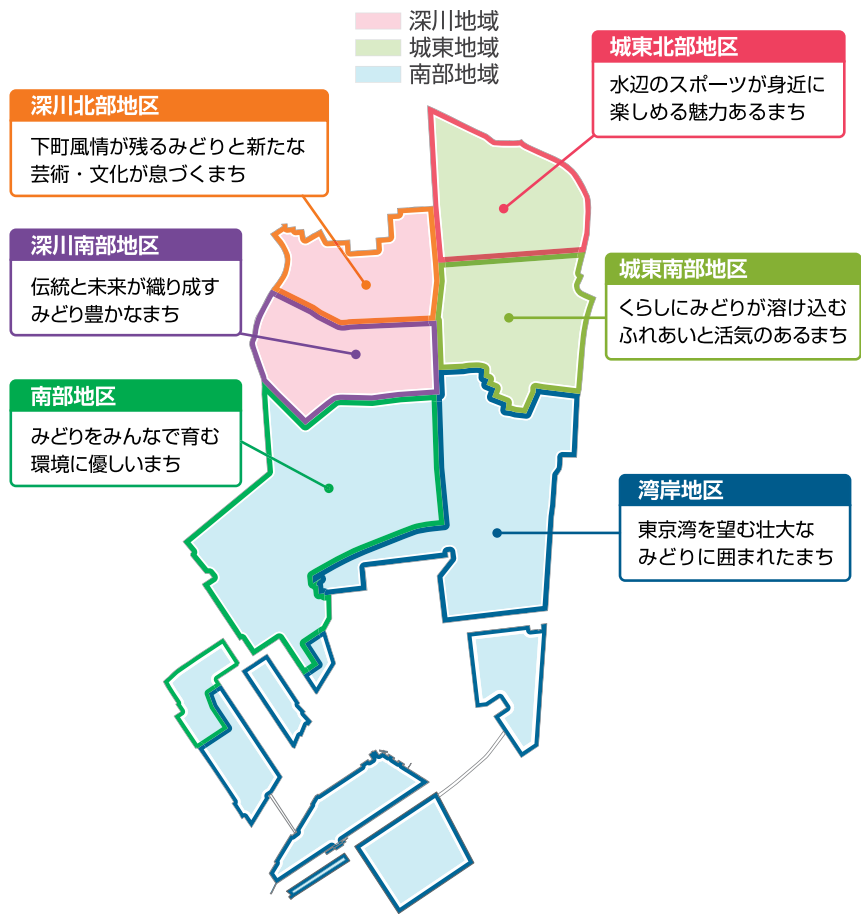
深川地域
城東地域
南部地域

深川北部地区
下町風情が残るみどりと新たな芸術・文化が息づくまち

深川南部地区
伝統と未来が織り成すみどり豊かなまち

南部地区
みどりをみんなで育む環境に優しいまち

城東北部地区
水辺のスポーツが身近に楽しめる魅力あるまち

城東南部地区
くらしにみどりが溶け込むふれあいと活気のあるまち

湾岸地区
東京湾を望む壮大なみどりに囲まれたまち